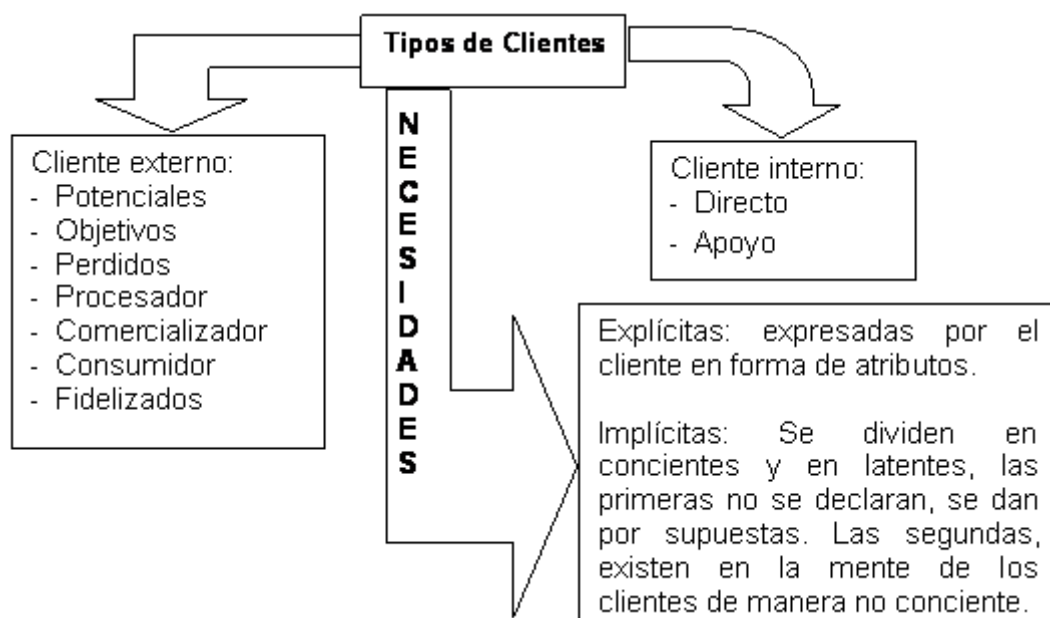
Tipos de Clientes

Cliente externo:
- Potenciales
- Objetivos
- Perdidos
- Procesador
- Comercializador
- Consumidor
- Fidelizados

N
E
C
E
S
I
D
A
D
E
S

Cliente interno:
- Directo
- Apoyo

Explícitas: expresadas por el cliente en forma de atributos.

Implícitas: Se dividen en concientes y en latentes, las primeras no se declaran, se dan por supuestas. Las segundas, existen en la mente de los clientes de manera no conciente.